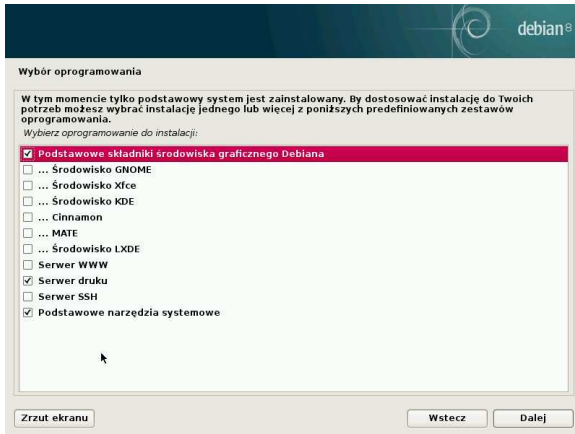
debian

Wybór oprogramowania

W tym momencie tylko podstawowy system jest zainstalowany. By dostosować instalację do Twoich potrzeb możesz wybrać instalację jednego lub więcej z poniższych predefiniowanych zestawów oprogramowania.

Wybierz oprogramowanie do instalacji:

☑ Podstawowe składniki środowiska graficznego Debiana
☐ ... Środowisko GNOME
☐ ... Środowisko Xfce
☐ ... Środowisko KDE
☐ ... Cinnamon
☐ ... MATE
☐ ... Środowisko LXDE
☐ Serwer WWW
☑ Serwer druku
☐ Serwer SSH
☑ Podstawowe narzędzia systemowe

Zrzut ekranu

Wstecz

Dalej